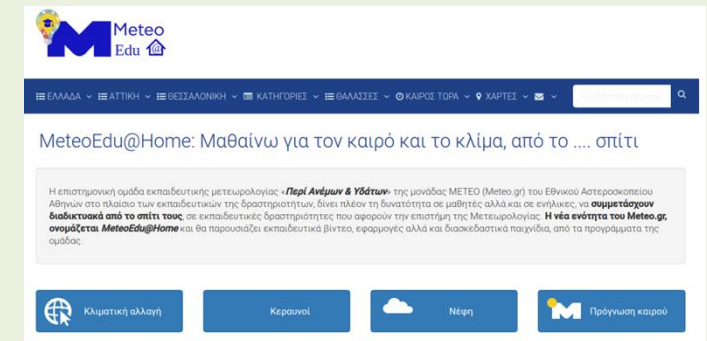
Meteo Edu

ΕΛΛΑΔΑ ΑΤΤΙΚΗ ΘΕΣΣΑΛΟΝΙΚΗ ΚΑΤΗΓΟΡΙΕΣ ΘΑΛΑΣΣΕΣ ΚΑΙΡΟΣ ΤΩΡΑ ΧΑΡΤΕΣ

MeteoEdu@Home: Μαθαίνω για τον καιρό και το κλίμα, από το .... σπίτι

Η επιστημονική ομάδα εκπαιδευτικής μετεωρολογίας «**Περί Ανέμων & Υδάτων**» της μονάδας ΜΕΤΕΟ (Meteo.gr) του Εθνικού Αστεροσκοπείου Αθηνών στο πλαίσιο των εκπαιδευτικών της δραστηριοτήτων, δίνει πλέον τη δυνατότητα σε μαθητές αλλά και σε ενήλικες, να **συμμετάσχουν διαδικτυακά από το σπίτι τους**, σε εκπαιδευτικές δραστηριότητες που αφορούν την επιστήμη της Μετεωρολογίας. **Η νέα ενότητα του Meteo.gr, ονομάζεται MeteoEdu@Home** και θα παρουσιάζει εκπαιδευτικά βίντεο, εφαρμογές αλλά και διασκεδαστικά παιχνίδια, από τα προγράμματα της ομάδας.

Κλιματική αλλαγή

Κεραυνοί

Νέφη

Πρόγνωση καιρού